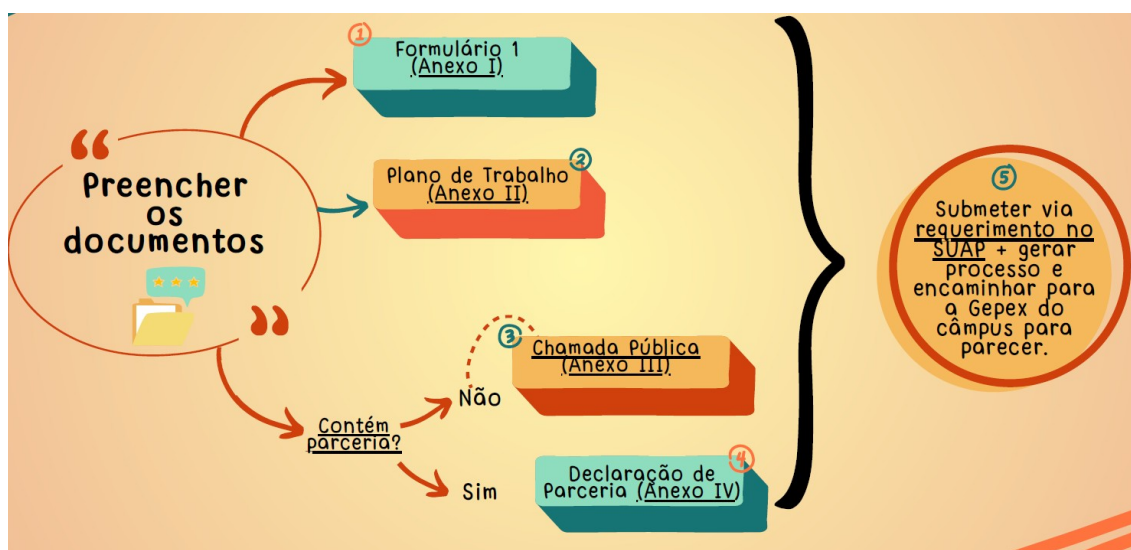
“Preencher os documentos”

1
Formulário 1 (Anexo I)

2
Plano de Trabalho (Anexo II)

Contém parceria?

Não

3
Chamada Pública (Anexo III)

Sim

4
Declaração de Parceria (Anexo IV)

5
Submeter via requerimento no SUAP + gerar processo e encaminhar para a Gepex do câmpus para parecer.